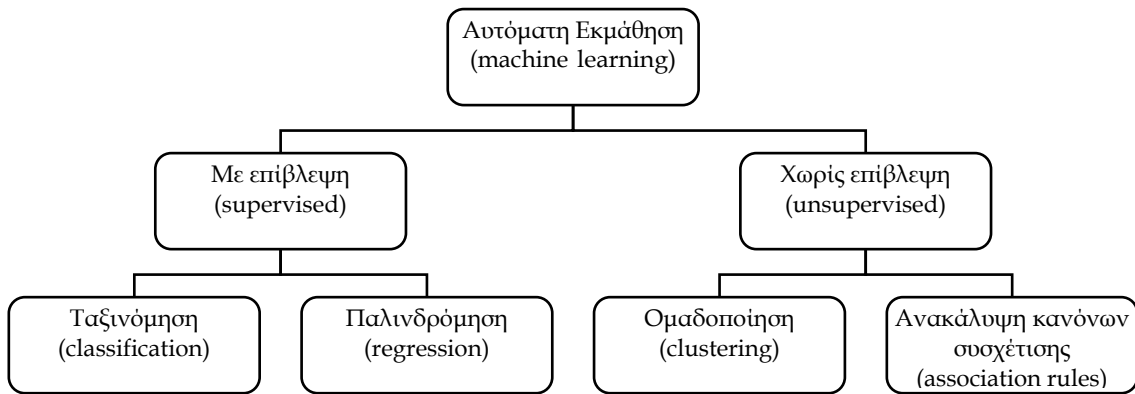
Αυτόματη Εκμάθηση
(machine learning)

Με επίβλεψη
(supervised)

Χωρίς επίβλεψη
(unsupervised)

Ταξινόμηση
(classification)

Παλινδρόμηση
(regression)

Ομαδοποίηση
(clustering)

Ανακάλυψη κανόνων συσχέτισης
(association rules)